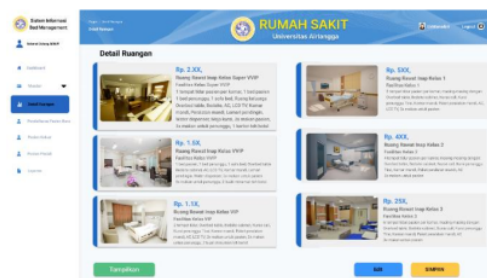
Sistem Informasi Bed Management

RUMAH SAKIT
Universitas Airlangga

Detail Ruangan

Dashboard

Detail Ruangan

Rp. 2.XX,
Ruang Rawat Inap Kelas Super VVIP
Fasilitas Kelas Super VVIP

Rp. 1.5X,
Ruang Rawat Inap Kelas VVIP
Fasilitas Kelas VVIP

Rp. 1.1X,
Ruang Rawat Inap Kelas VIP
Fasilitas Kelas VIP

Rp. 5XX,
Ruang Rawat Inap Kelas 1
Fasilitas Kelas 1

Rp. 4XX,
Ruang Rawat Inap Kelas 2
Fasilitas Kelas 2

Rp. 25X,
Ruang Rawat Inap Kelas 3
Fasilitas Kelas 3

Tampilkan

SIMPAN